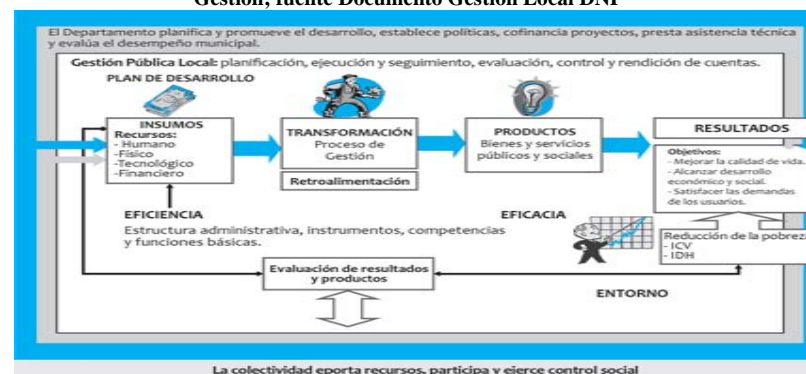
Gestión, fuente Documento Gestión Local DNP

El Departamento planifica y promueve el desarrollo, establece políticas, cofinancia proyectos, presta asistencia técnica y evalúa el desempeño municipal.

Gestión Pública Local: planificación, ejecución y seguimiento, evaluación, control y rendición de cuentas.

PLAN DE DESARROLLO

INSUMOS
Recursos:
- Humano
- Físico
-Tecnológico
-Financiero

TRANSFORMACIÓN
Proceso de Gestión

Retroalimentación

PRODUCTOS
Bienes y servicios públicos y sociales

RESULTADOS

Objetivos:
- Mejorar la calidad de vida.
- Alcanzar desarrollo económico y social.
- Satisfacer las demandas de los usuarios.

EFICIENCIA

EFICACIA

Estructura administrativa, instrumentos, competencias y funciones básicas.

Reducción de la pobrez
- ICV
- IDH

Evaluación de resultados y productos

ENTORNO

La colectividad eporta recursos, participa y ejerce control social